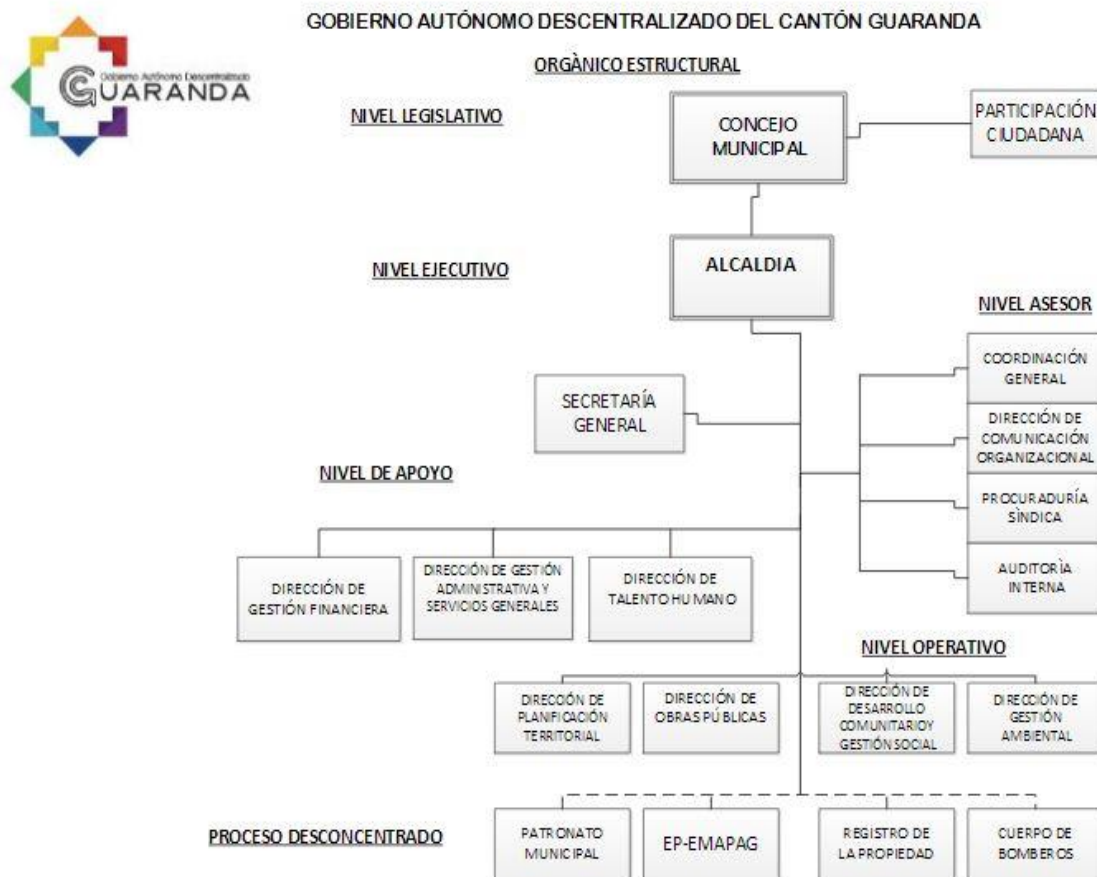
GOBIERNO AUTÓNOMO DESCENTRALIZADO DEL CANTÓN GUARANDA

Gobierno Autónomo Descentralizado
GUARANDA

ORGÀNICO ESTRUCTURAL

NIVEL LEGISLATIVO

CONCEJO MUNICIPAL

PARTICIPACIÓN CIUDADANA

NIVEL EJECUTIVO

ALCALDIA

NIVEL ASESOR

COORDINACIÓN GENERAL

DIRECCIÓN DE COMUNICACIÓN ORGANIZACIONAL

PROCURADURÍA SÍNDICA

AUDITORÌA INTERNA

SECRETARÍA GENERAL

NIVEL DE APOYO

DIRECCIÓN DE GESTIÓN FINANCIERA

DIRECCIÓN DE GESTIÓN ADMINISTRATIVA Y SERVICIOS GENERALES

DIRECCIÓN DE TALENTO HUMANO

NIVEL OPERATIVO

DIRECCÓN DE PLANIFICACIÓN TERRITORIAL

DIRECCIÓN DE OBRAS PÚBLICAS

DIRECCIÓN DE DESARROLLO COMUNITARIOY GESTIÓN SOCIAL

DIRECCIÓN DE GESTIÓN AMBIENTAL

PROCESO DESCONCENTRADO

PATRONATO MUNICIPAL

EP-EMAPAG

REGISTRO DE LA PROPIEDAD

CUERPO DE BOMBEROS